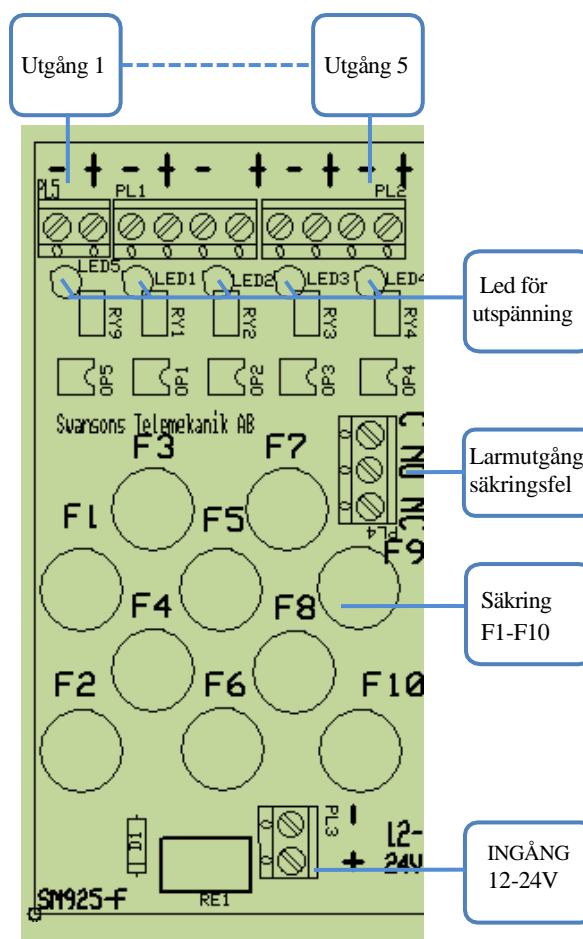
Utgång 1

Utgång 5

- + - + - + - + - +

PL5 PL1 PL2

LED5 LED1 LED2 LED3 LED4

RY9 RY1 RY2 RY3 RY4

Led för utspänning

OP5 OP1 OP2 OP3 OP4

Svansons Telemekanik AB

C NO NC PL4

Larmutgång säkringsfel

F3 F7 F1 F5 F9 F4 F8 F2 F6 F10

Säkring F1-F10

D1 RE1 PL3 - + 12-24V

INGÅNG 12-24V

SM925-F